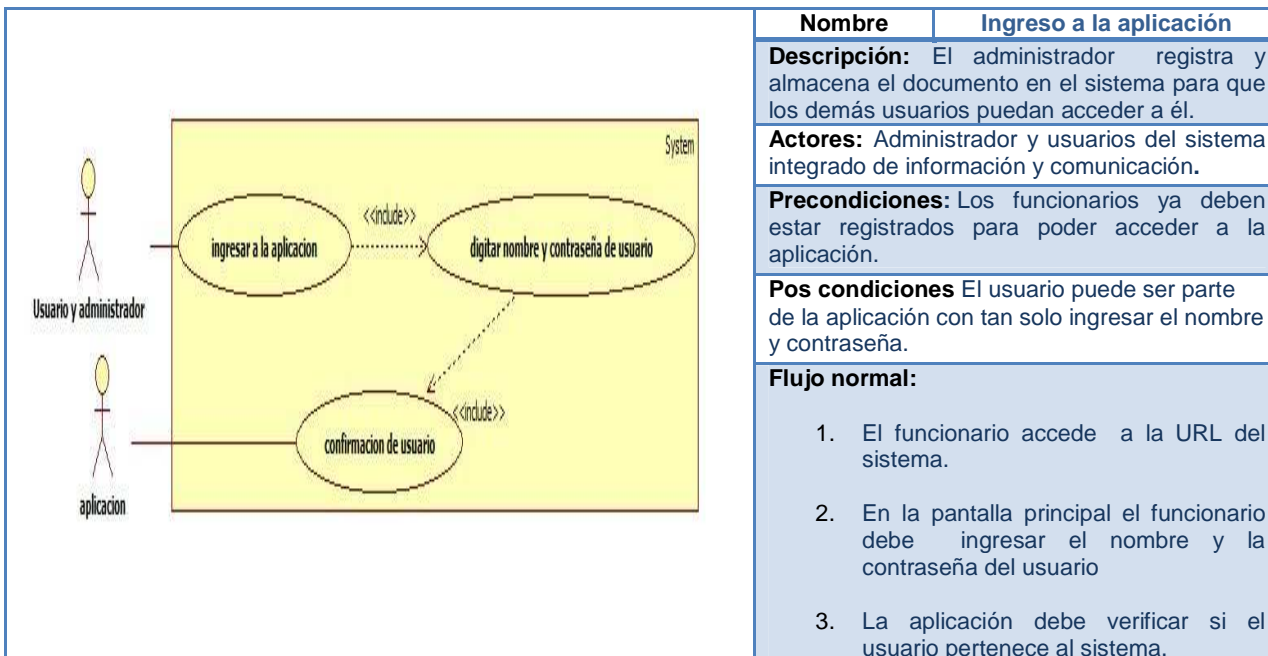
System

<<include>>

ingresar a la aplicacion

digitar nombre y contraseña de usuario

Usuario y administrador

<<include>>

confirmacion de usuario

aplicacion

| Nombre | Ingreso a la aplicación |
|---|---|
| **Descripción:** El administrador registra y almacena el documento en el sistema para que los demás usuarios puedan acceder a él. | |
| **Actores:** Administrador y usuarios del sistema integrado de información y comunicación. | |
| **Precondiciones:** Los funcionarios ya deben estar registrados para poder acceder a la aplicación. | |
| **Pos condiciones** El usuario puede ser parte de la aplicación con tan solo ingresar el nombre y contraseña. | |
| **Flujo normal:** 1. El funcionario accede a la URL del sistema. 2. En la pantalla principal el funcionario debe ingresar el nombre y la contraseña del usuario 3. La aplicación debe verificar si el usuario pertenece al sistema. | |